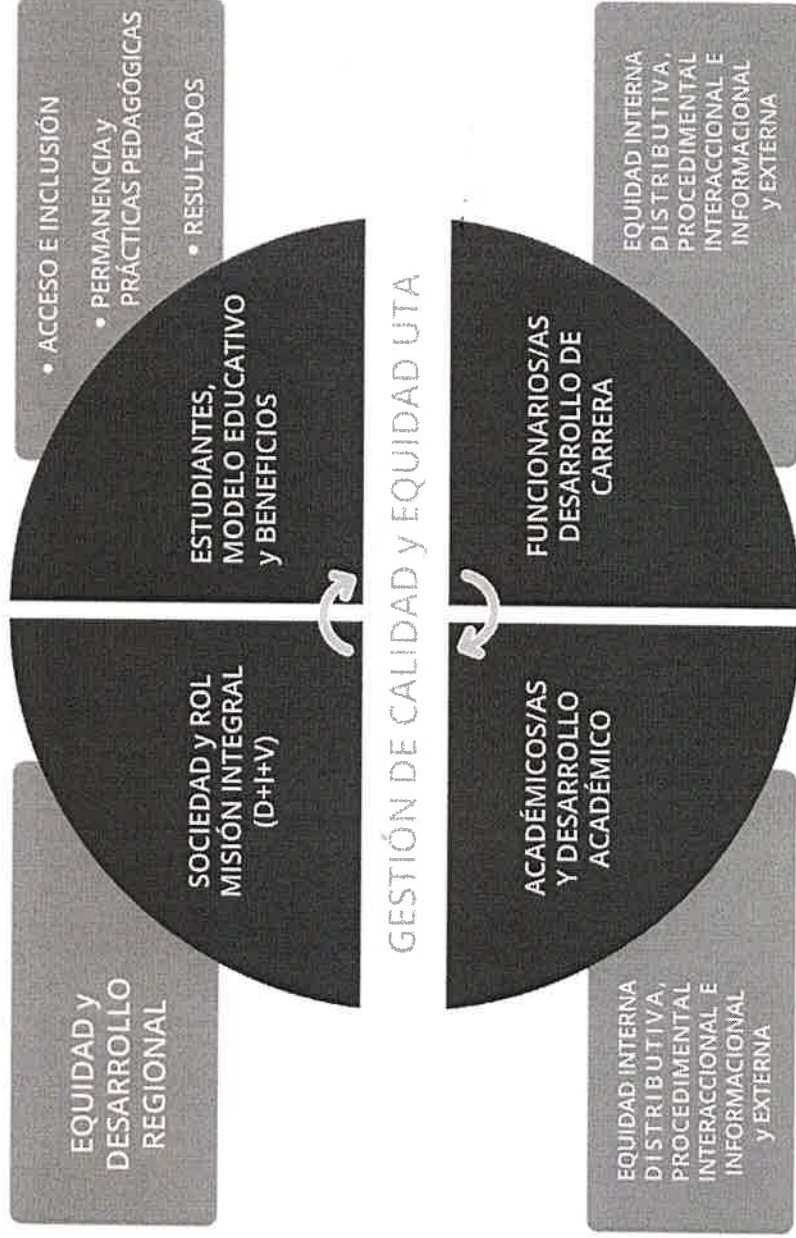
EQUIDAD y DESARROLLO REGIONAL

SOCIEDAD y ROL MISIÓN INTEGRAL (D+I+V)

ESTUDIANTES, MODELO EDUCATIVO y BENEFICIOS

• ACCESO E INCLUSIÓN
• PERMANENCIA y PRÁCTICAS PEDAGÓGICAS
• RESULTADOS

GESTIÓN DE CALIDAD y EQUIDAD UTA

ACADÉMICOS/AS Y DESARROLLO ACADÉMICO

FUNCIONARIOS/AS DESARROLLO DE CARRERA

EQUIDAD INTERNA DISTRIBUTIVA, PROCEDIMENTAL INTERACCIONAL E INFORMACIONAL y EXTERNA

EQUIDAD INTERNA DISTRIBUTIVA, PROCEDIMENTAL INTERACCIONAL E INFORMACIONAL y EXTERNA